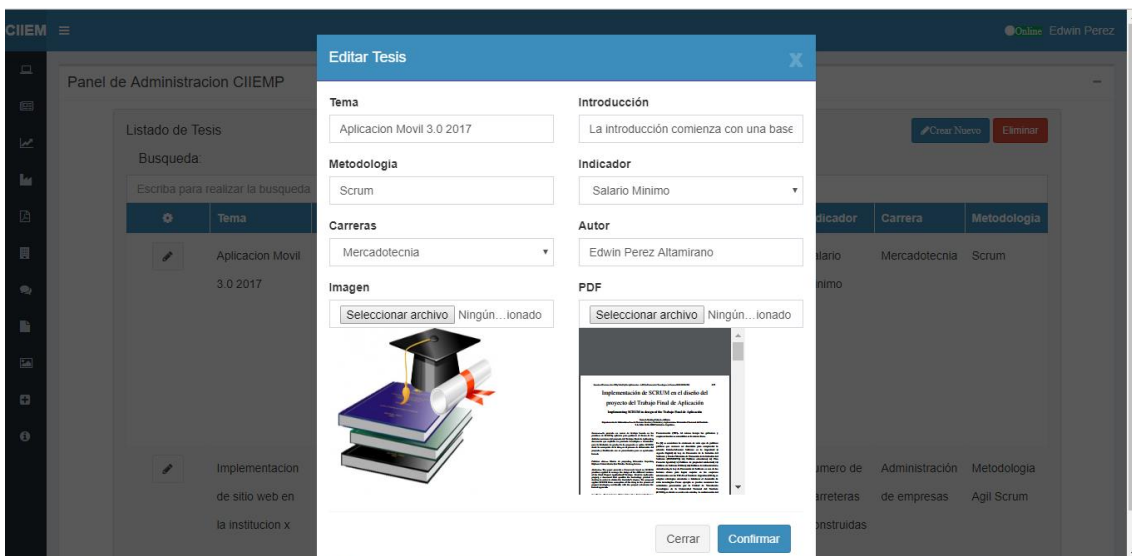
CIIEM ≡

Online Edwin Perez

Panel de Administracion CIIEMP

Listado de Tesis

Busqueda:

Escriba para realizar la busqueda

Crear Nuevo Eliminar

| | Tema | | dicador | Carrera | Metodología |
|---|---|---|---|---|---|
| | Aplicacion Movil 3.0 2017 | | lario nimo | Mercadotecnia | Scrum |
| | Implementacion de sitio web en la institucion x | | umero de arreteras onstruidas | Administración de empresas | Metodologia Agil Scrum |

Editar Tesis

X

Tema

Aplicacion Movil 3.0 2017

Introducción

La introducción comienza con una base

Metodologia

Scrum

Indicador

Salario Minimo

Carreras

Mercadotecnia

Autor

Edwin Perez Altamirano

Imagen

Seleccionar archivo Ningún...ionado

PDF

Seleccionar archivo Ningún...ionado

Implementación de SCRUM en el diseño del proyecto del Trabajo Final de Aplicación

Implementing SCRUM in design of the Trabajo Final de Aplicación

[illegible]

Cerrar Confirmar